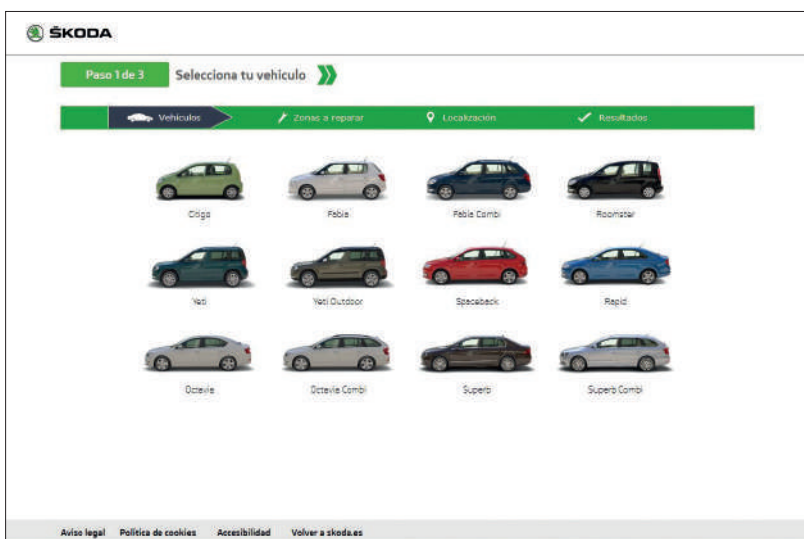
ŠKODA

Paso 1 de 3 Selecciona tu vehículo

Vehículos Zonas a reparar Localización Resultados

Citigo Fabia Fabia Combi Roomster

Yeti Yeti Outdoor Spaceback Rapid

Octavia Octavia Combi Superb Superb Combi

Aviso legal Política de cookies Accesibilidad Volver a skoda.es